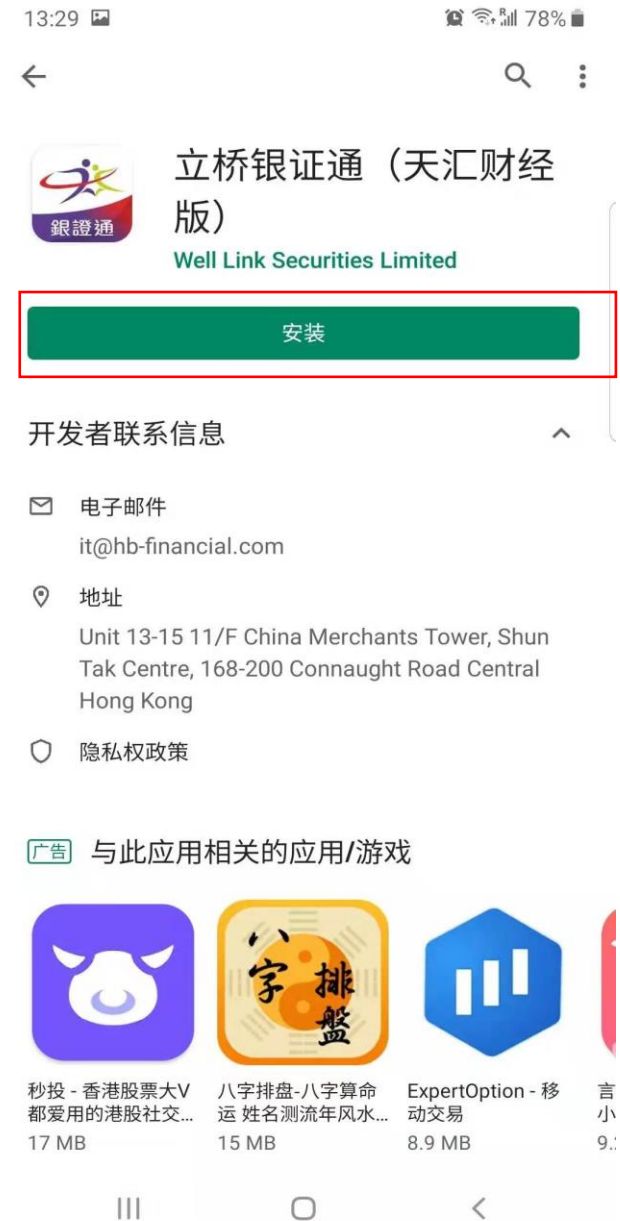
13:29 78%

立桥银证通（天汇财经版）

銀證通

Well Link Securities Limited

安装

开发者联系信息

电子邮件
it@hb-financial.com

地址
Unit 13-15 11/F China Merchants Tower, Shun Tak Centre, 168-200 Connaught Road Central Hong Kong

隐私权政策

广告 与此应用相关的应用/游戏

八 字 排 盘

秒投 - 香港股票大V都爱用的港股社交...
17 MB

八字排盘-八字算命运 姓名测流年风水...
15 MB

ExpertOption - 移动交易
8.9 MB

言
小
9.